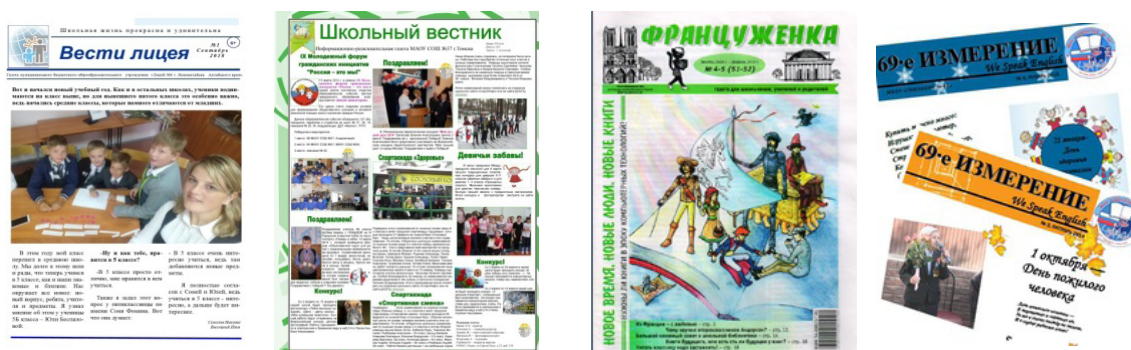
Школьная жизнь прекрасна и удивительна

Вести лицея

№1 Сентябрь 2018

Вот и начался новый учебный год. Как и в остальных школах, ученики вернулись в школу. Но для пятиклассников это особенно важно, ведь начались средние классы, которые немного отличаются от младших.

В этом году мой класс перешел в среднюю школу. Мы долго к этому шли и рады, что теперь учимся в 5 классе, ;

-Ну и как тебе, нравится в 5 классе?

- В 5 классе очень интересно учиться, ведь там добавляются новые предметы.

Школьный вестник

IX Молодежный форум гражданских инициатив "Россия – это мы!"

Поздравляем!

Спартакиада «Здоровье»

Девичьи забавы!

Поздравляем!

Конкурс!

Конкурс!

Спартакиада «Спортивная смена»

ФРАНЦУЖЕНКА

№ 4-5 (51-52)

НОВОЕ ВРЕМЯ, НОВЫЕ ЛЮДИ, НОВЫЕ КНИГИ

69-е ИЗМЕРЕНИЕ

We Speak English

69-е ИЗМЕРЕНИЕ

We Speak English

1 октября – День пожилого человека